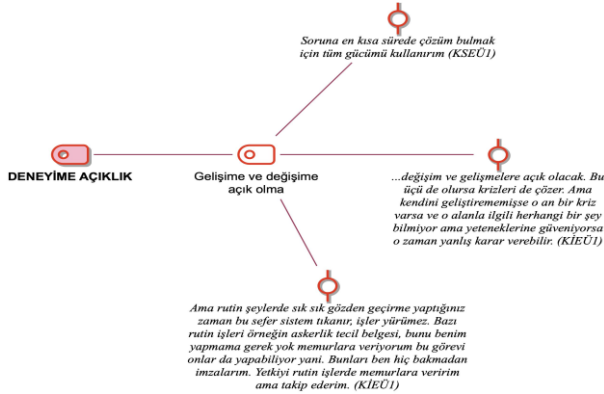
DENEYİME AÇIKLIK

Gelişime ve değişime açık olma

Soruna en kısa sürede çözüm bulmak için tüm gücümü kullanırım (KSEÜ1)

...değişim ve gelişmelere açık olacak. Bu üçü de olursa krizleri de çözer. Ama kendini geliştirememişse o an bir kriz varsa ve o alanla ilgili herhangi bir şey bilmiyor ama yeteneklerine güveniyorsa o zaman yanlış karar verebilir. (KİEÜ1)

Ama rutin şeylerde sık sık gözden geçirme yaptığınız zaman bu sefer sistem tıkanır, işler yürümez. Bazı rutin işleri örneğin askerlik tecil belgesi, bunu benim yapmama gerek yok memurlara veriyorum bu görevi onlar da yapabiliyor yani. Bunları ben hiç bakmadan imzalarım. Yetkiyi rutin işlerde memurlara veririm ama takip ederim. (KİEÜ1)